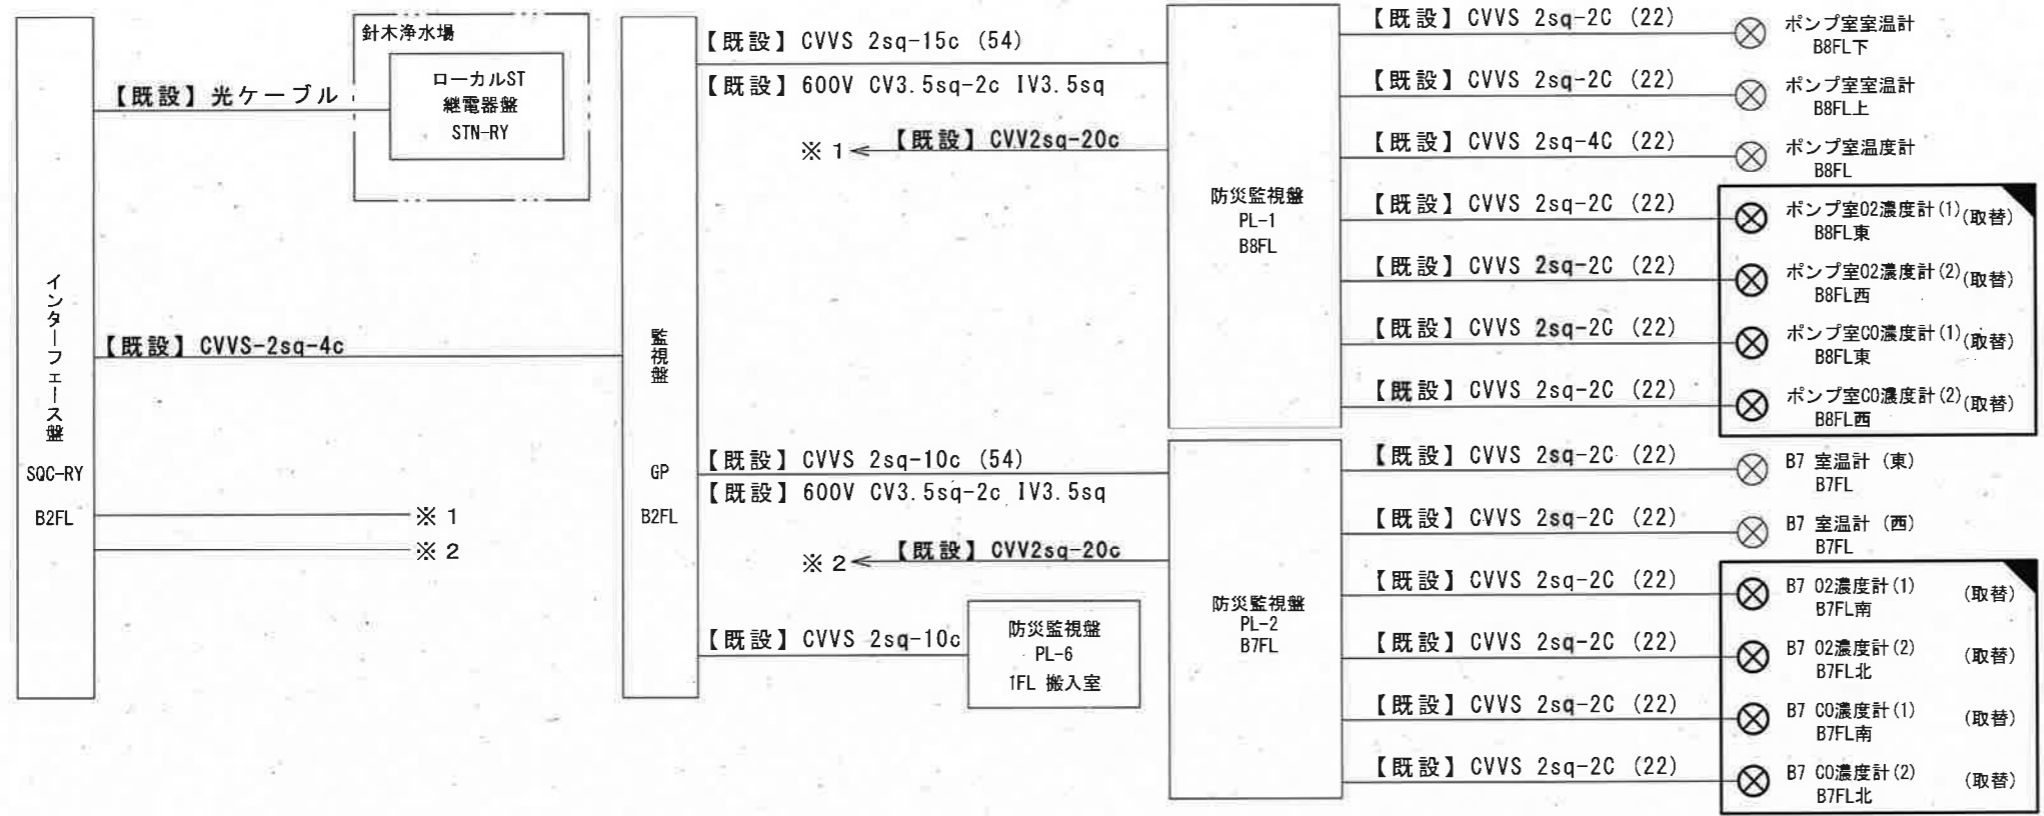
インターフェース盤
SQC-RY
B2FL

【既設】光ケーブル

針木浄水場
ローカルST
継電器盤
STN-RY

【既設】CVVS-2sq-4c

※1
※2

監視盤
GP
B2FL

【既設】CVVS 2sq-15c (54)
【既設】600V CV3.5sq-2c IV3.5sq
※1 ← 【既設】CVV2sq-20c

防災監視盤
PL-1
B8FL

【既設】CVVS 2sq-2C (22) ポンプ室室温計 B8FL下
【既設】CVVS 2sq-2C (22) ポンプ室室温計 B8FL上
【既設】CVVS 2sq-4C (22) ポンプ室温度計 B8FL
【既設】CVVS 2sq-2C (22) ポンプ室O2濃度計(1) (取替) B8FL東
【既設】CVVS 2sq-2C (22) ポンプ室O2濃度計(2) (取替) B8FL西
【既設】CVVS 2sq-2C (22) ポンプ室CO濃度計(1) (取替) B8FL東
【既設】CVVS 2sq-2C (22) ポンプ室CO濃度計(2) (取替) B8FL西

【既設】CVVS 2sq-10c (54)
【既設】600V CV3.5sq-2c IV3.5sq
※2 ← 【既設】CVV2sq-20c

【既設】CVVS 2sq-10c

防災監視盤
PL-6
1FL 搬入室

防災監視盤
PL-2
B7FL

【既設】CVVS 2sq-2C (22) B7 室温計 (東) B7FL
【既設】CVVS 2sq-2C (22) B7 室温計 (西) B7FL
【既設】CVVS 2sq-2C (22) B7 O2濃度計(1) (取替) B7FL南
【既設】CVVS 2sq-2C (22) B7 O2濃度計(2) (取替) B7FL北
【既設】CVVS 2sq-2C (22) B7 CO濃度計(1) (取替) B7FL南
【既設】CVVS 2sq-2C (22) B7 CO濃度計(2) (取替) B7FL北